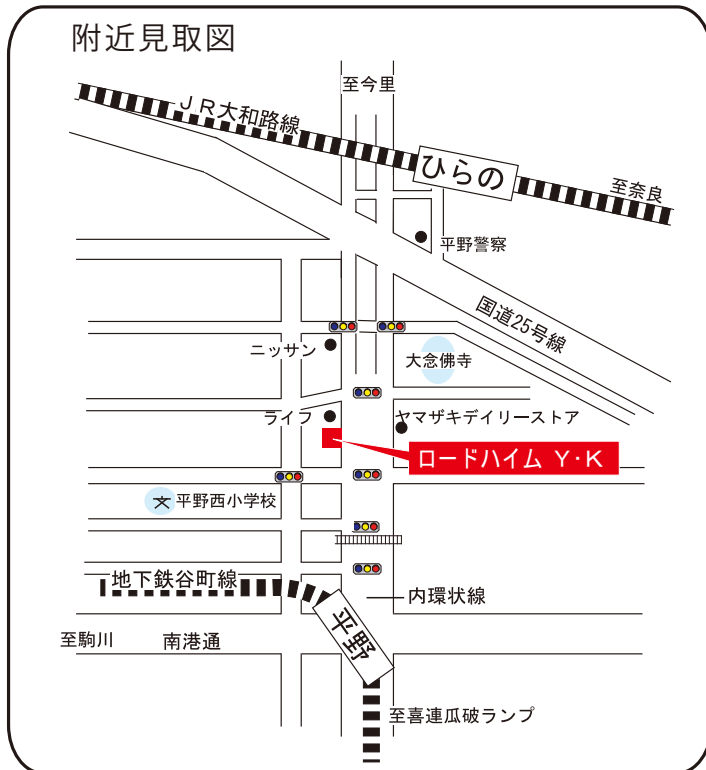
附近見取図

至今里

JR大和路線

ひらの

至奈良

平野警察

国道25号線

ニッサン

大念佛寺

ライフ

ヤマザキデイリーストア

ロードハイム Y・K

文 平野西小学校

地下鉄谷町線

内環状線

平野

至駒川

南港通

至喜連瓜破ランプ